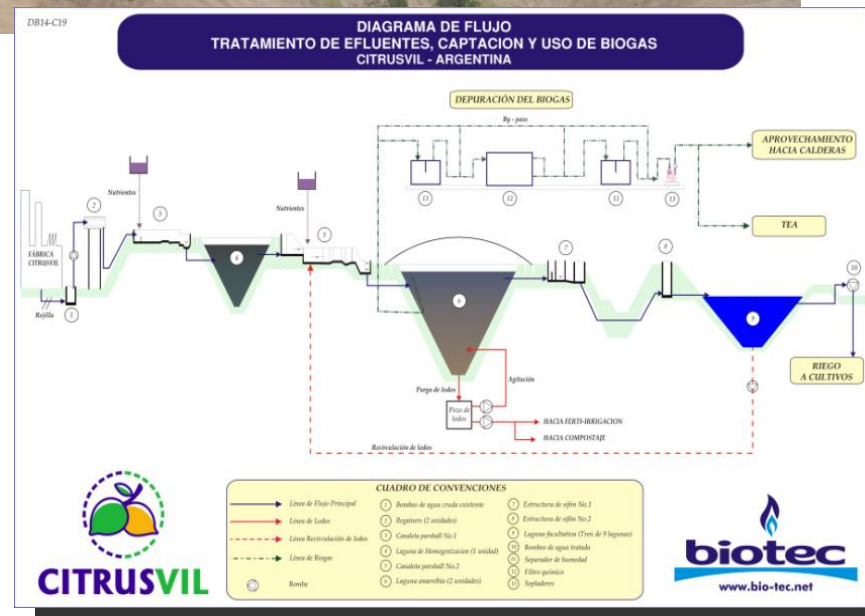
DB14-C19

DIAGRAMA DE FLUJO
TRATAMIENTO DE EFLUENTES, CAPTACION Y USO DE BIOGAS
CITRUSVIL - ARGENTINA

DEPURACIÓN DEL BIOGAS

By - pass

APROVECHAMIENTO HACIA CALDERAS

TEA

FÁBRICA CITRUSVIL

Nutrientes

Nutrientes

Rejilla

1 2 3 4 5 6 7 8 9 10 11 12 12 13

Purga de lodos

Agitación

Pozo de lodos

HACIA FERTI-IRRIGACION

HACIA COMPOSTAJE

Recirculación de lodos

RIEGO A CULTIVOS

CUADRO DE CONVENCIONES

Línea de Flujo Principal
Línea de Lodos
Línea Recirculación de lodos
Línea de Biogas
Bomba

1 Bombeo de agua cruda existente
2 Registro (2 unidades)
3 Canaleta parshall No.1
4 Laguna de Homogenización (1 unidad)
5 Canaleta parshall No.2
6 Laguna anaerobia (2 unidades)
7 Estructura de sifón No.1
8 Estructura de sifón No.2
9 Laguna facultativa (Tren de 9 lagunas)
10 Bombeo de agua tratada
11 Separador de humedad
12 Filtro químico
13 Sopladores

CITRUSVIL

biotec
www.bio-tec.net